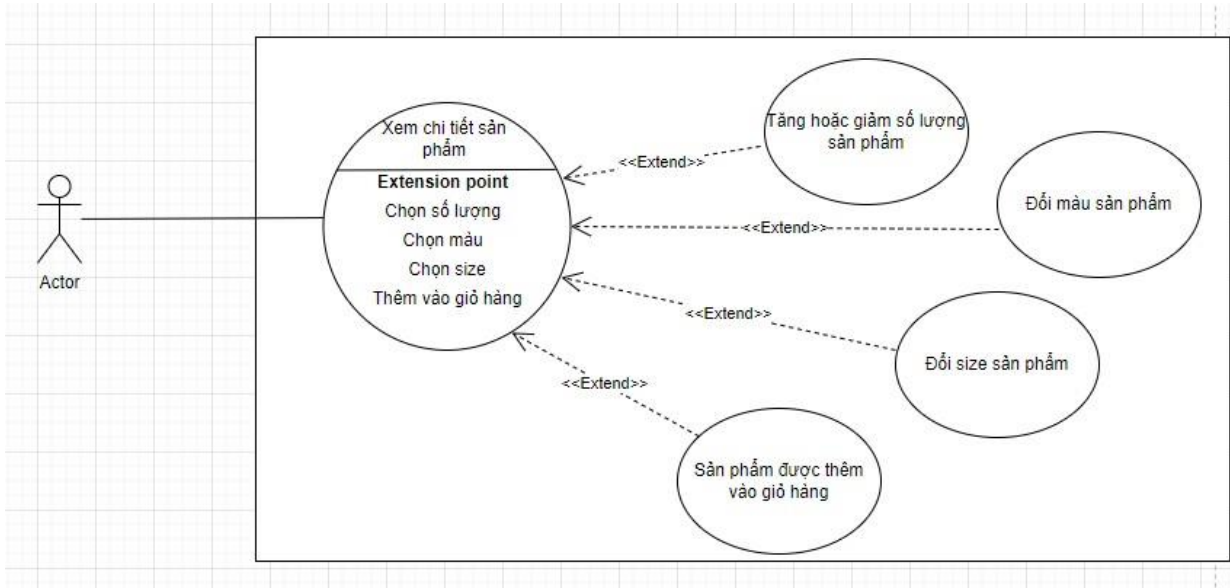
Actor

Xem chi tiết sản phẩm

Extension point

Chọn số lượng

Chọn màu

Chọn size

Thêm vào giỏ hàng

<<Extend>>

Tăng hoặc giảm số lượng sản phẩm

<<Extend>>

Đổi màu sản phẩm

<<Extend>>

Đổi size sản phẩm

<<Extend>>

Sản phẩm được thêm vào giỏ hàng